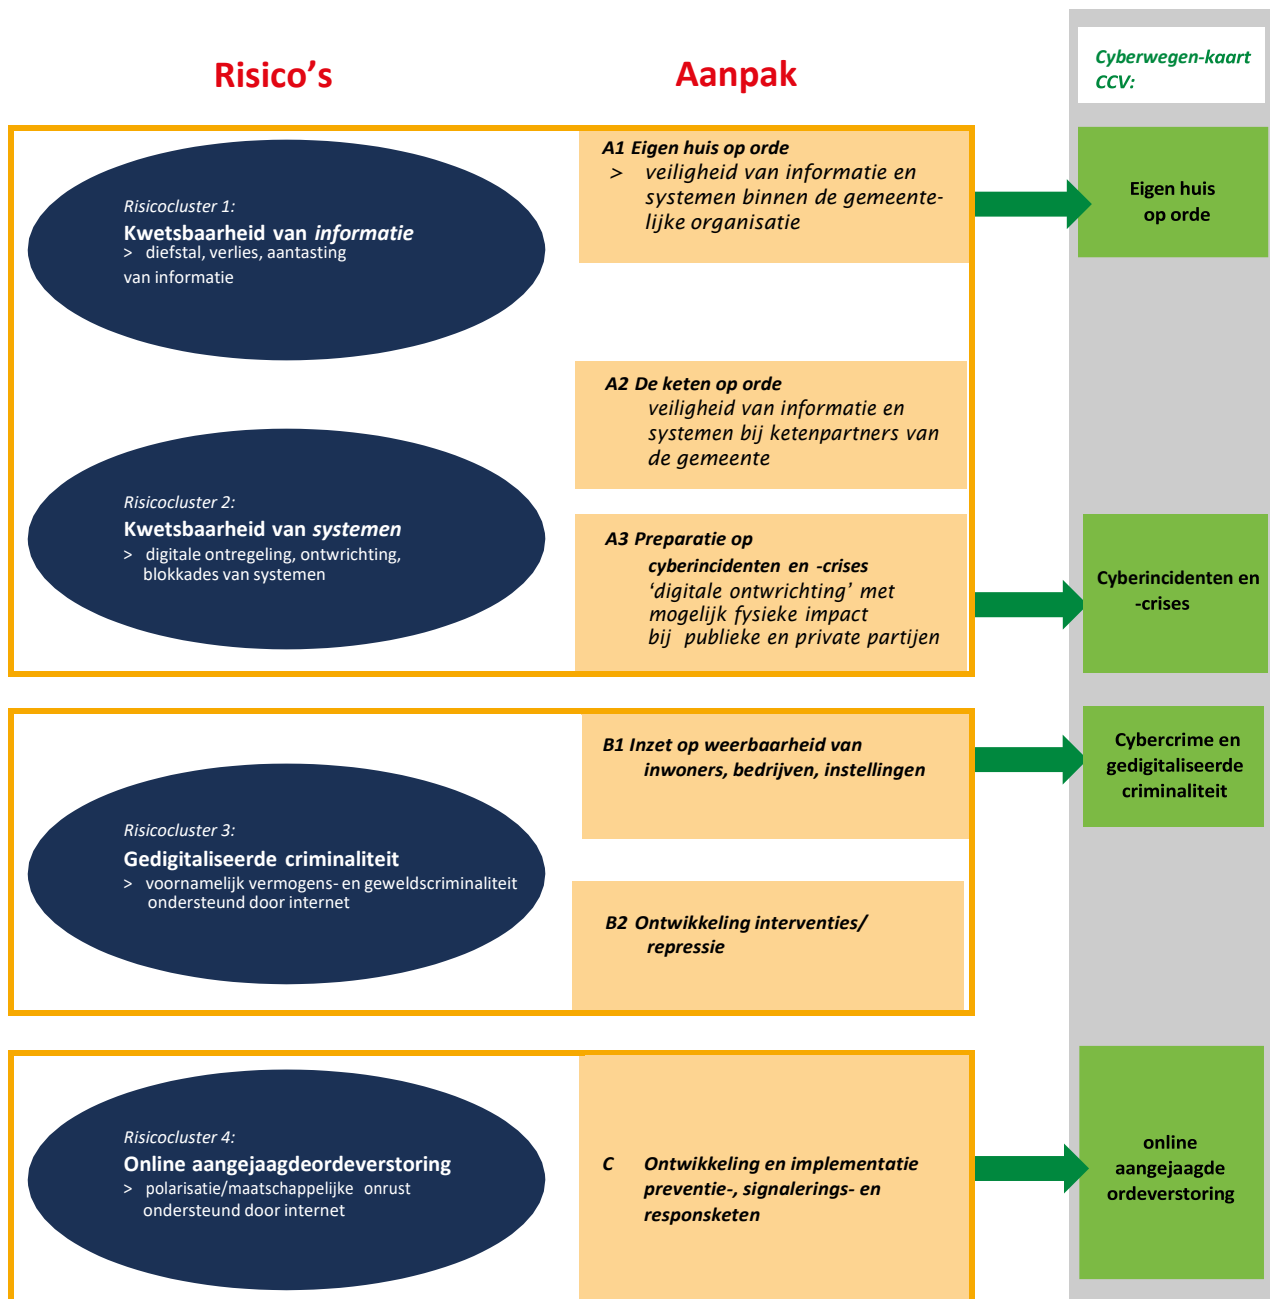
Risico's

Aanpak

Cyberwegen-kaart CCV:

Risicocluster 1:
Kwetsbaarheid van informatie
> diefstal, verlies, aantasting van informatie

A1 Eigen huis op orde
> veiligheid van informatie en systemen binnen de gemeentelijke organisatie

Eigen huis op orde

A2 De keten op orde
veiligheid van informatie en systemen bij ketenpartners van de gemeente

Risicocluster 2:
Kwetsbaarheid van systemen
> digitale ontregeling, ontwrichting, blokkades van systemen

A3 Preparatie op cyberincidenten en -crises
'digitale ontwrichting' met mogelijk fysieke impact bij publieke en private partijen

Cyberincidenten en -crises

B1 Inzet op weerbaarheid van inwoners, bedrijven, instellingen

Cybercrime en gedigitaliseerde criminaliteit

Risicocluster 3:
Gedigitaliseerde criminaliteit
> voornamelijk vermogens- en geweldscriminaliteit ondersteund door internet

B2 Ontwikkeling interventies/ repressie

Risicocluster 4:
Online aangejaagdeordeverstoring
> polarisatie/maatschappelijke onrust ondersteund door internet

C Ontwikkeling en implementatie preventie-, signalerings- en responsketen

online aangejaagde ordeverstoring